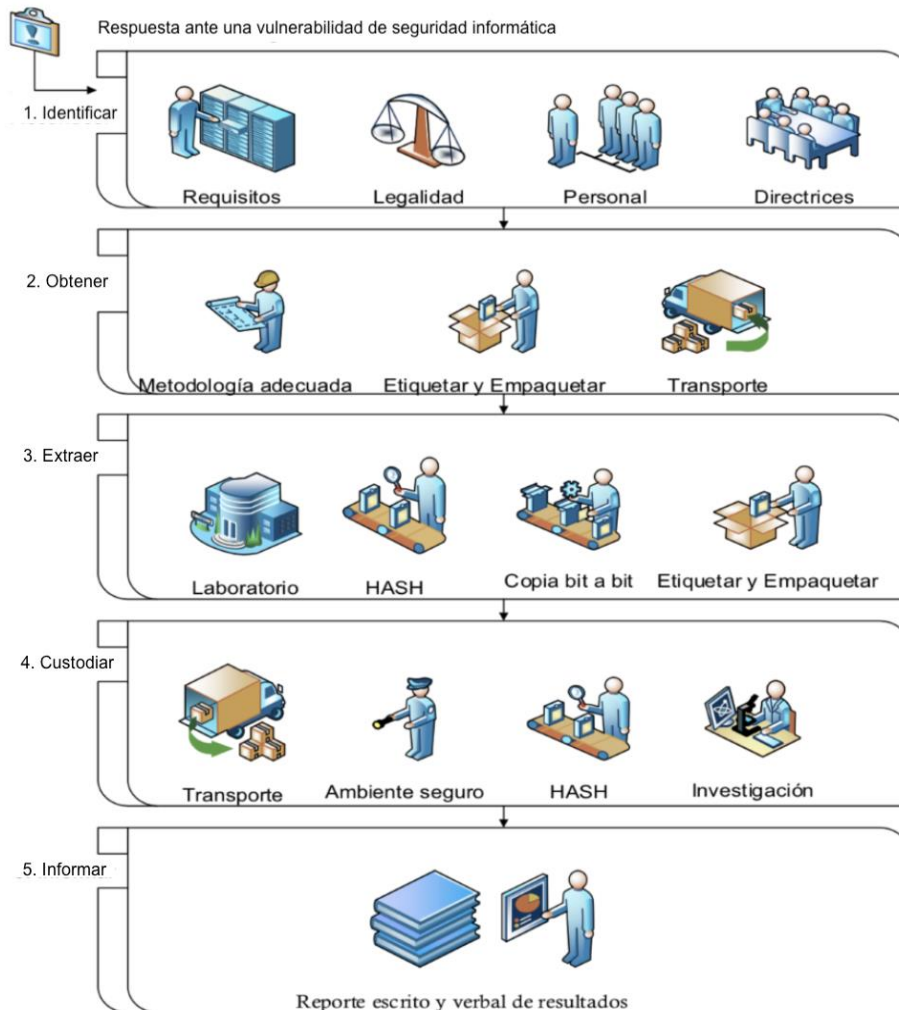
Respuesta ante una vulnerabilidad de seguridad informática

1. Identificar

Requisitos

Legalidad

Personal

Directrices

2. Obtener

Metodología adecuada

Etiquetar y Empaquetar

Transporte

3. Extraer

Laboratorio

HASH

Copia bit a bit

Etiquetar y Empaquetar

4. Custodiar

Transporte

Ambiente seguro

HASH

Investigación

5. Informar

Reporte escrito y verbal de resultados